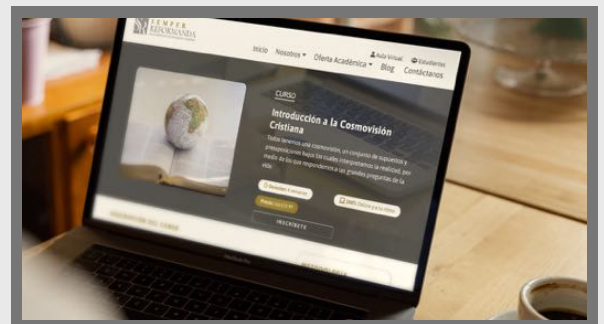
SEMPER REFORMANDA

Inicio Nosotros Oferta Académica Aula Virtual Estudiantes Blog Contáctanos

CURSO

Introducción a la Cosmovisión Cristiana

Todos tenemos una cosmovisión, un conjunto de supuestos y presuposiciones bajo los cuales interpretamos la realidad, por medio de los que respondemos a las grandes preguntas de la vida.

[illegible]

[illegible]

INSCRÍBETE

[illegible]

MacBook Pro